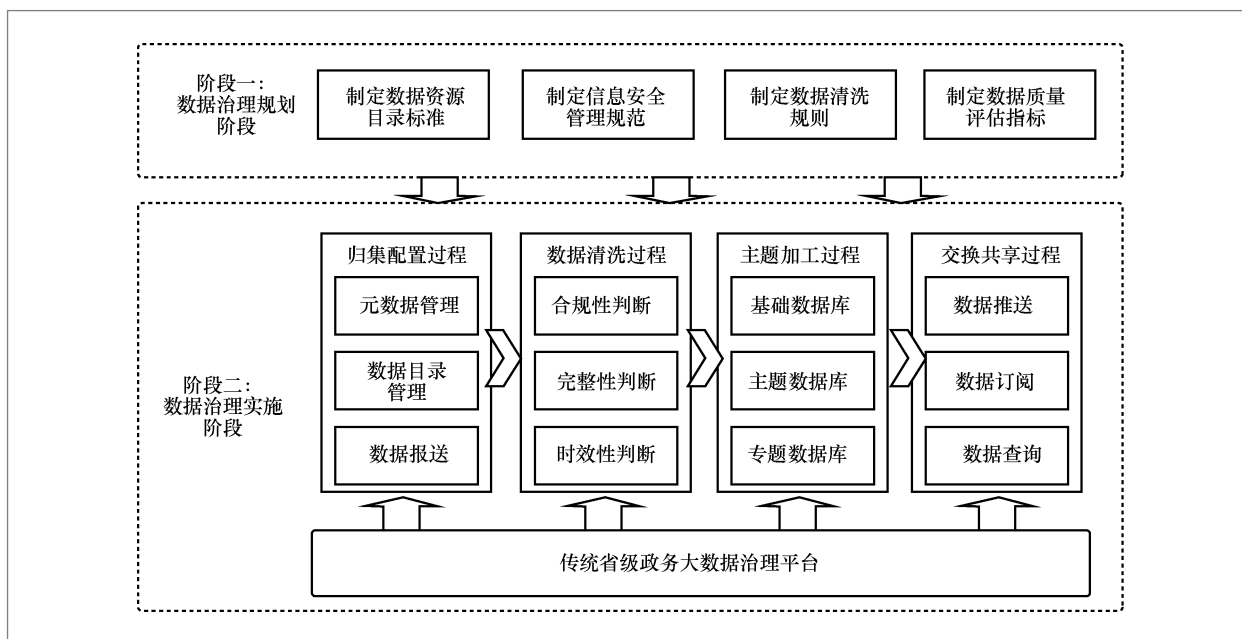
阶段一：
数据治理规划
阶段

制定数据资源
目录标准

制定信息安全
管理规范

制定数据清洗
规则

制定数据质量
评估指标

阶段二：
数据治理实施
阶段

归集配置过程

元数据管理

数据目录
管理

数据报送

数据清洗过程

合规性判断

完整性判断

时效性判断

主题加工过程

基础数据库

主题数据库

专题数据库

交换共享过程

数据推送

数据订阅

数据查询

传统省级政务大数据治理平台